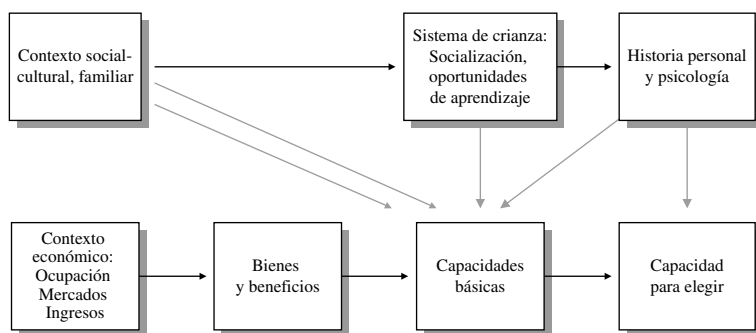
Contexto social-cultural, familiar

Sistema de crianza: Socialización, oportunidades de aprendizaje

Historia personal y psicología

Contexto económico: Ocupación Mercados Ingresos

Bienes y beneficios

Capacidades básicas

Capacidad para elegir